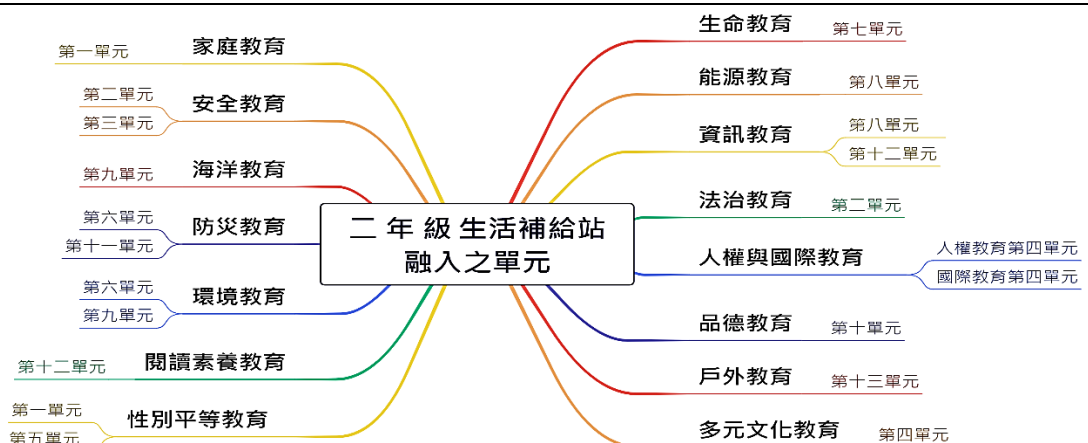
二 年 級 生活補給站
融入之單元

家庭教育
第一單元

安全教育
第二單元
第三單元

海洋教育
第九單元

防災教育
第六單元
第十一單元

環境教育
第六單元
第九單元

閱讀素養教育
第十二單元

性別平等教育
第一單元
第五單元

生命教育
第七單元

能源教育
第八單元

資訊教育
第八單元
第十二單元

法治教育
第二單元

人權與國際教育
人權教育第四單元
國際教育第四單元

品德教育
第十單元

戶外教育
第十三單元

多元文化教育
第四單元